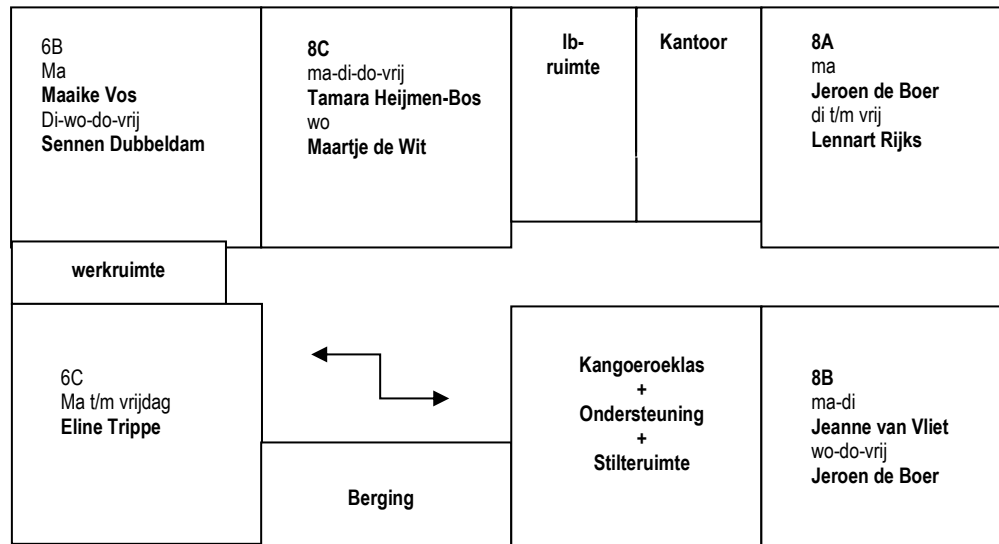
6B
Ma
**Maaike Vos**
Di-wo-do-vrij
**Sennen Dubbeldam**

**8C**
ma-di-do-vrij
**Tamara Heijmen-Bos**
wo
**Maartje de Wit**

**Ib-ruimte**

**Kantoor**

**8A**
ma
**Jeroen de Boer**
di t/m vrij
**Lennart Rijks**

**werkruimte**

6C
Ma t/m vrijdag
**Eline Trippe**

**Kangoeroeklas**
**+**
**Ondersteuning**
**+**
**Stilteruimte**

**8B**
ma-di
**Jeanne van Vliet**
wo-do-vrij
**Jeroen de Boer**

**Berging**